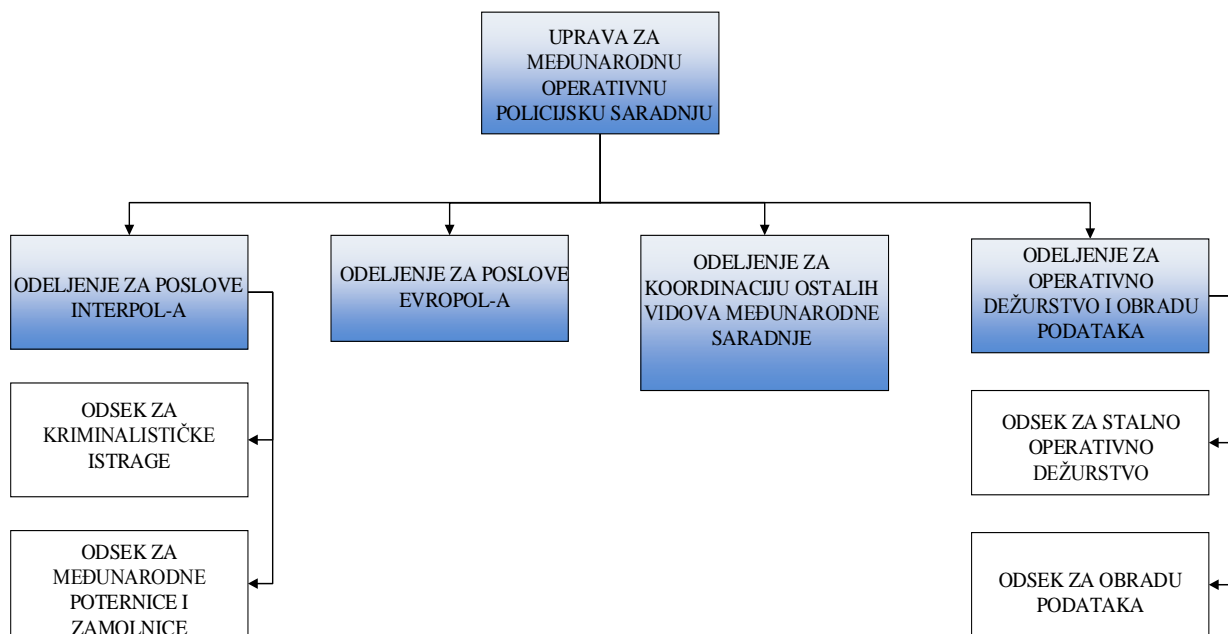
UPRAVA ZA MEĐUNARODNU OPERATIVNU POLICIJSKU SARADNJU

ODELJENJE ZA POSLOVE INTERPOL-A

ODELJENJE ZA POSLOVE EVROPOL-A

ODELJENJE ZA KOORDINACIJU OSTALIH VIDOVA MEĐUNARODNE SARADNJE

ODELJENJE ZA OPERATIVNO DEŽURSTVO I OBRADU PODATAKA

ODSEK ZA KRIMINALISTIČKE ISTRAGE

ODSEK ZA MEĐUNARODNE POTERNICE I ZAMOLNICE

ODSEK ZA STALNO OPERATIVNO DEŽURSTVO

ODSEK ZA OBRADU PODATAKA